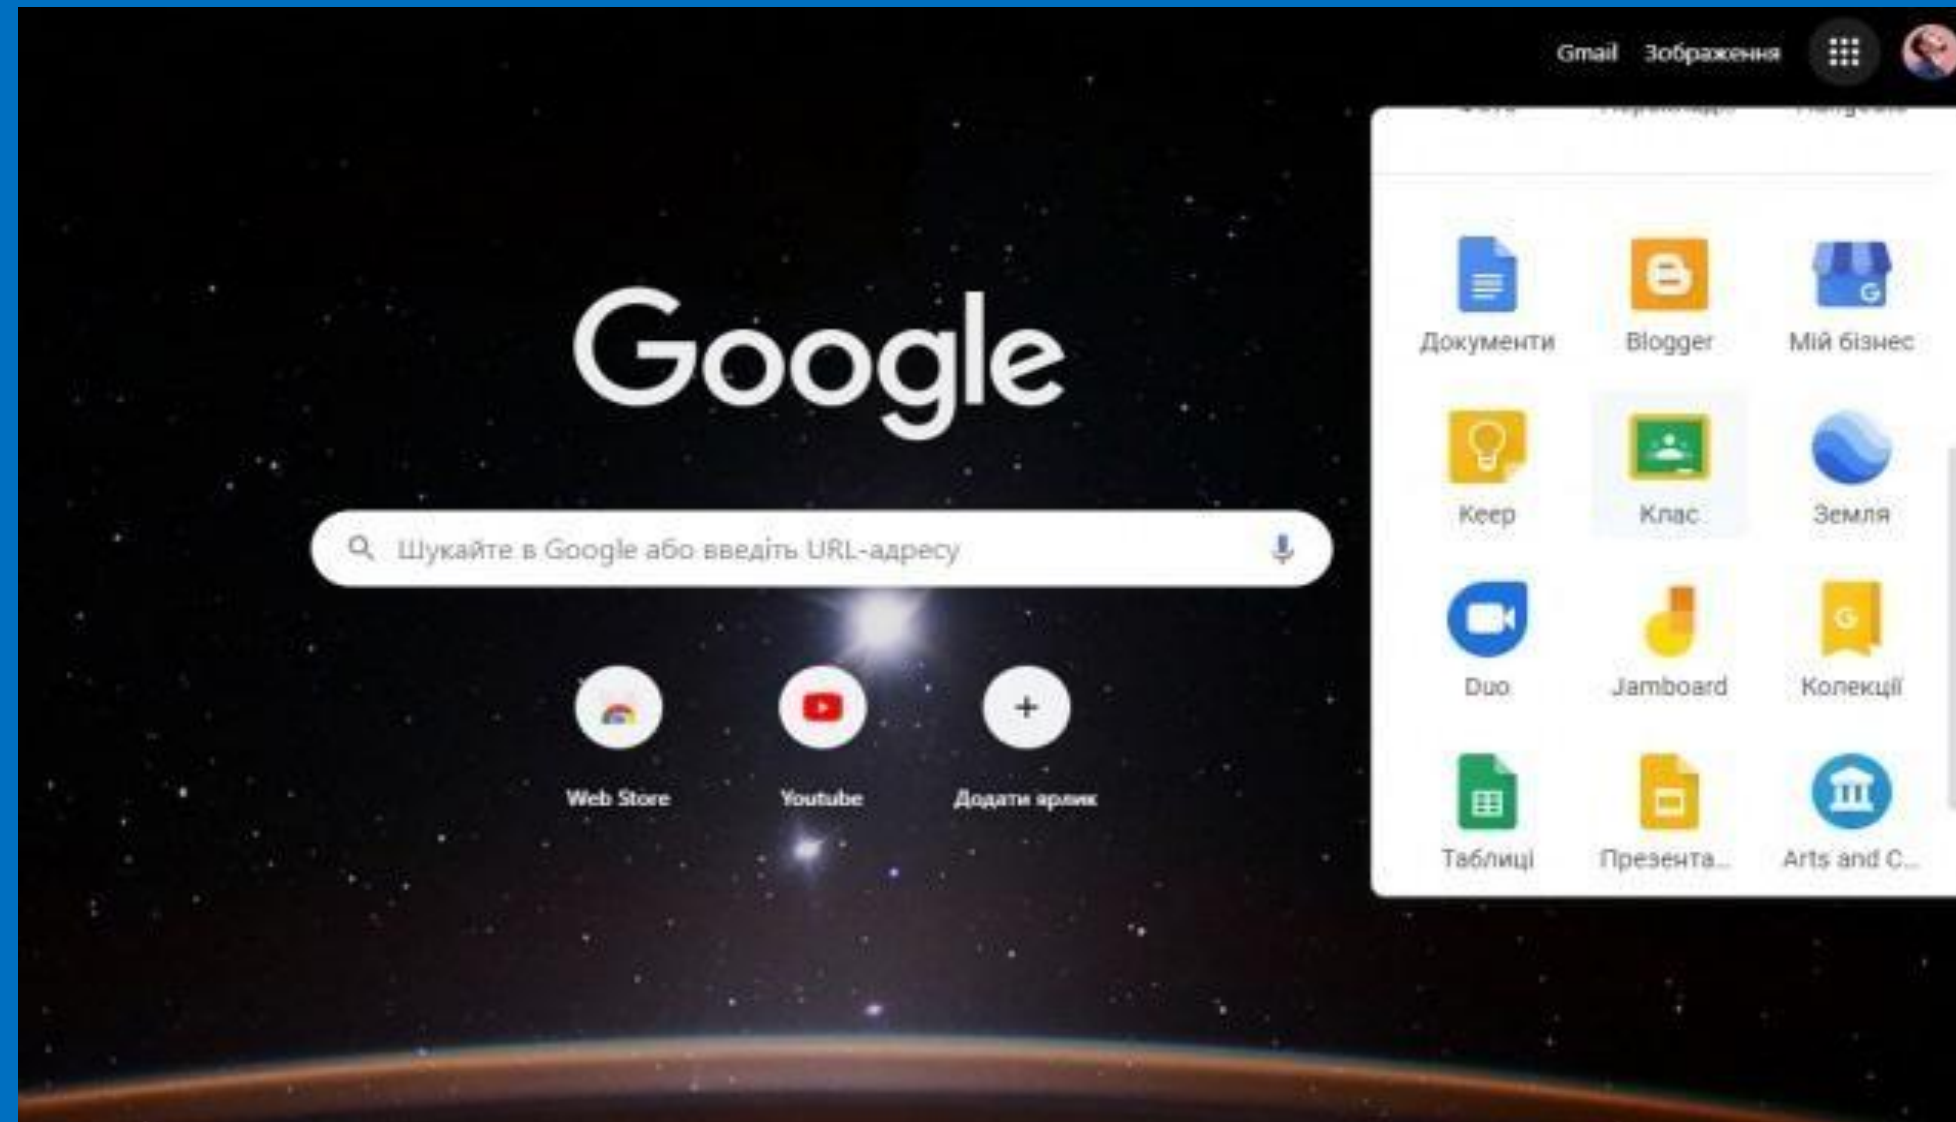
Gmail Зображення

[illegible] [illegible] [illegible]

Документи
Blogger
Мій бізнес
Keep
Клас
Земля
Duo
Jamboard
Колекції
Таблиці
Презента...
Arts and C...

Google

Шукайте в Google або введіть URL-адресу

Web Store
Youtube
Додати ярлик